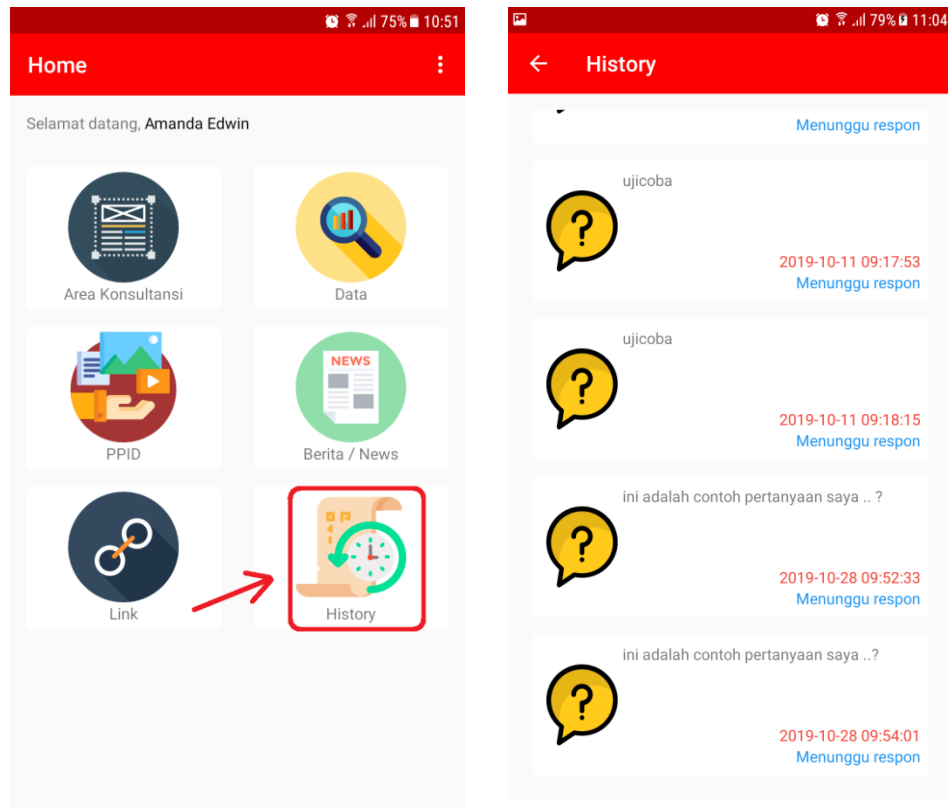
75% 10:51

Home

Selamat datang, Amanda Edwin

Area Konsultansi

Data

NEWS

PPID

Berita / News

Link

History

79% 11:04

History

Menunggu respon

ujicoba

2019-10-11 09:17:53

Menunggu respon

ujicoba

2019-10-11 09:18:15

Menunggu respon

ini adalah contoh pertanyaan saya .. ?

2019-10-28 09:52:33

Menunggu respon

ini adalah contoh pertanyaan saya ..?

2019-10-28 09:54:01

Menunggu respon